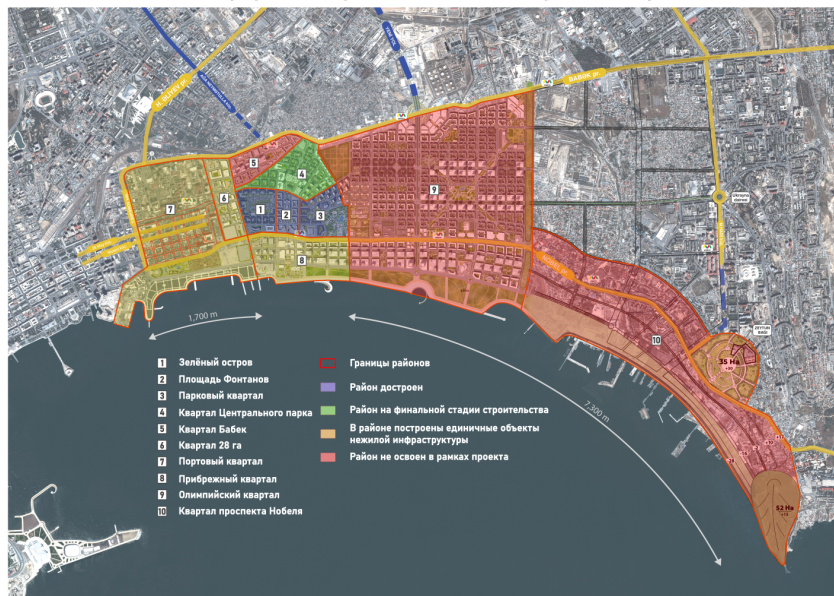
1 Зелёный остров
2 Площадь Фонтанов
3 Парковый квартал
4 Квартал Центрального парка
5 Квартал Бабек
6 Квартал 28 га
7 Портовый квартал
8 Прибрежный квартал
9 Олимпийский квартал
10 Квартал проспекта Нобеля

Границы районов
Район достроен
Район на финальной стадии строительства
В районе построены единичные объекты нежилой инфраструктуры
Район не освоен в рамках проекта

1,700 m
7,300 m
35 Ha
52 Ha
BABEK pr.
ZEYTUN BAĞI